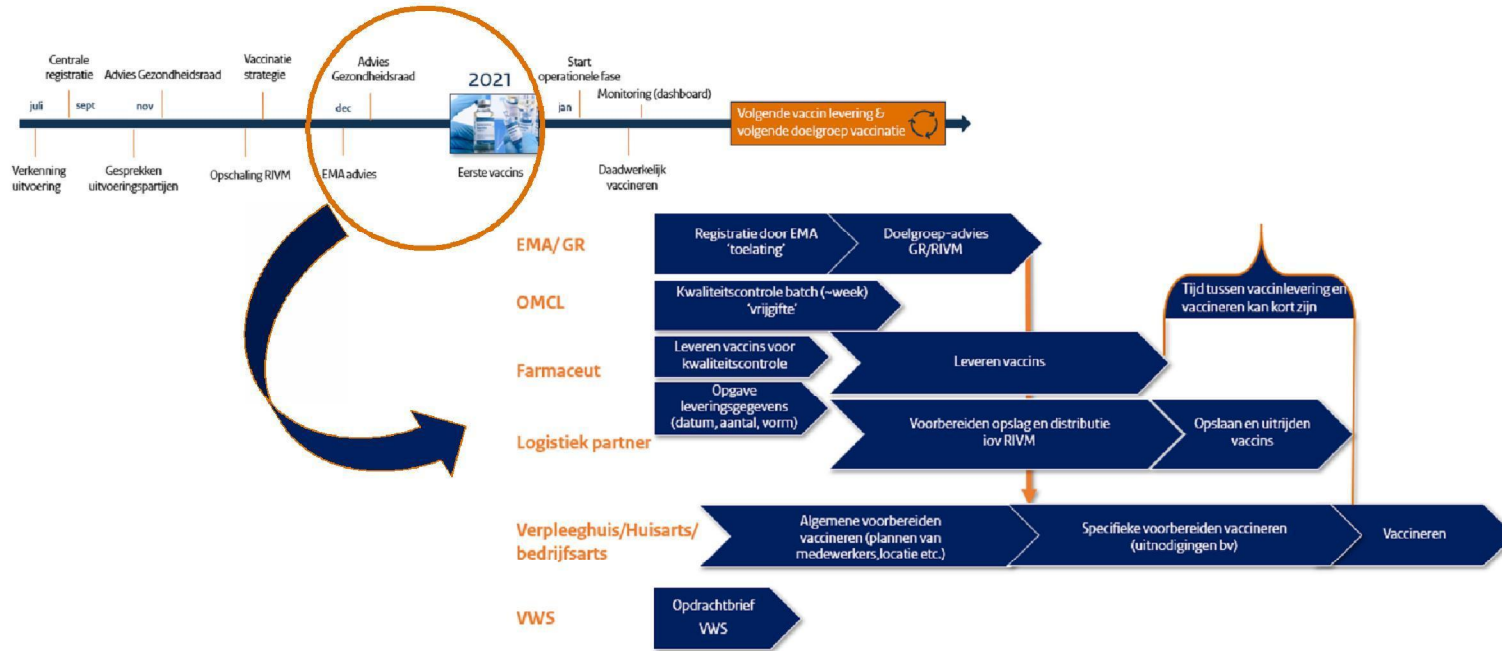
Centrale registratie

Advies Gezondheidsraad

Vaccinatie strategie

Advies Gezondheidsraad

2021

Start operationele fase

Monitoring (dashboard)

juli

sept

nov

dec

jan

Volgende vaccin levering & volgende doelgroep vaccinatie

Verkenning uitvoering

Gesprekken uitvoeringspartijen

Opschaling RIVM

EMA advies

Eerste vaccins

Daadwerkelijk vaccineren

EMA/ GR

Registratie door EMA 'toelating'

Doelgroep-advies GR/RIVM

OMCL

Kwaliteitscontrole batch (~week) 'vrijgifte'

Tijd tussen vaccinlevering en vaccineren kan kort zijn

Farmaceut

Leveren vaccins voor kwaliteitscontrole

Leveren vaccins

Logistiek partner

Opgave leveringsgegevens (datum, aantal, vorm)

Voorbereiden opslag en distributie iov RIVM

Opslaan en uitrijden vaccins

Verpleeghuis/Huisarts/ bedrijfsarts

Algemene voorbereiden vaccineren (plannen van medewerkers,locatie etc.)

Specifieke voorbereiden vaccineren (uitnodigingen bv)

Vaccineren

VWS

Opdrachtbrief VWS